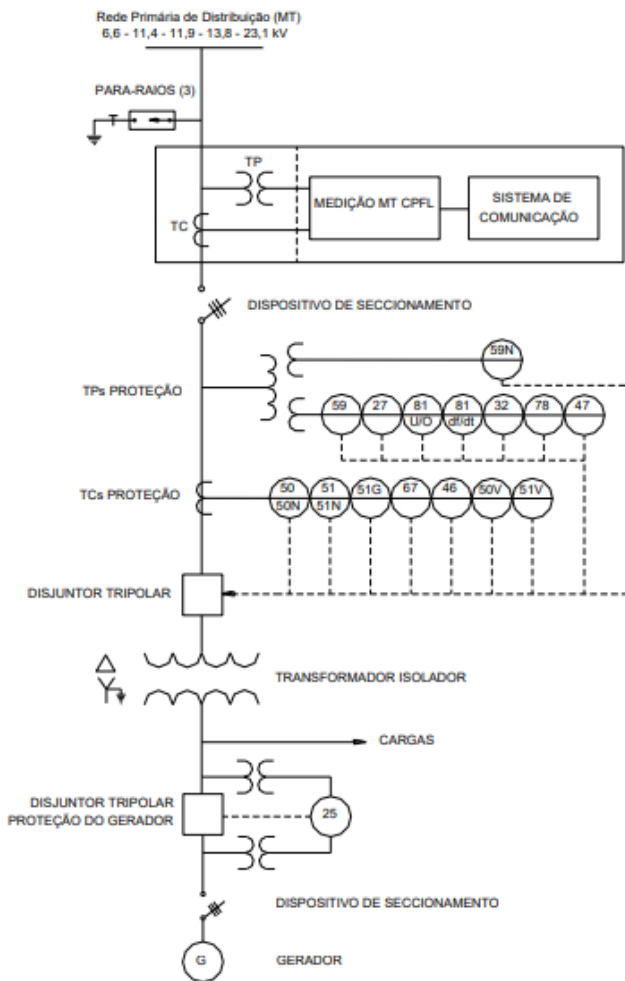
Rede Primária de Distribuição (MT)
6,6 - 11,4 - 11,9 - 13,8 - 23,1 kV

PARA-RAIOS (3)

TP

MEDIÇÃO MT CPFL

SISTEMA DE COMUNICAÇÃO

TC

DISPOSITIVO DE SECCIONAMENTO

59N

TPs PROTEÇÃO

59 27 81 U/O 81 df/dt 32 78 47

TCs PROTEÇÃO

50 50N 51 51N 51G 67 46 50V 51V

DISJUNTOR TRIPOLAR

TRANSFORMADOR ISOLADOR

CARGAS

DISJUNTOR TRIPOLAR
PROTEÇÃO DO GERADOR

25

DISPOSITIVO DE SECCIONAMENTO

G

GERADOR